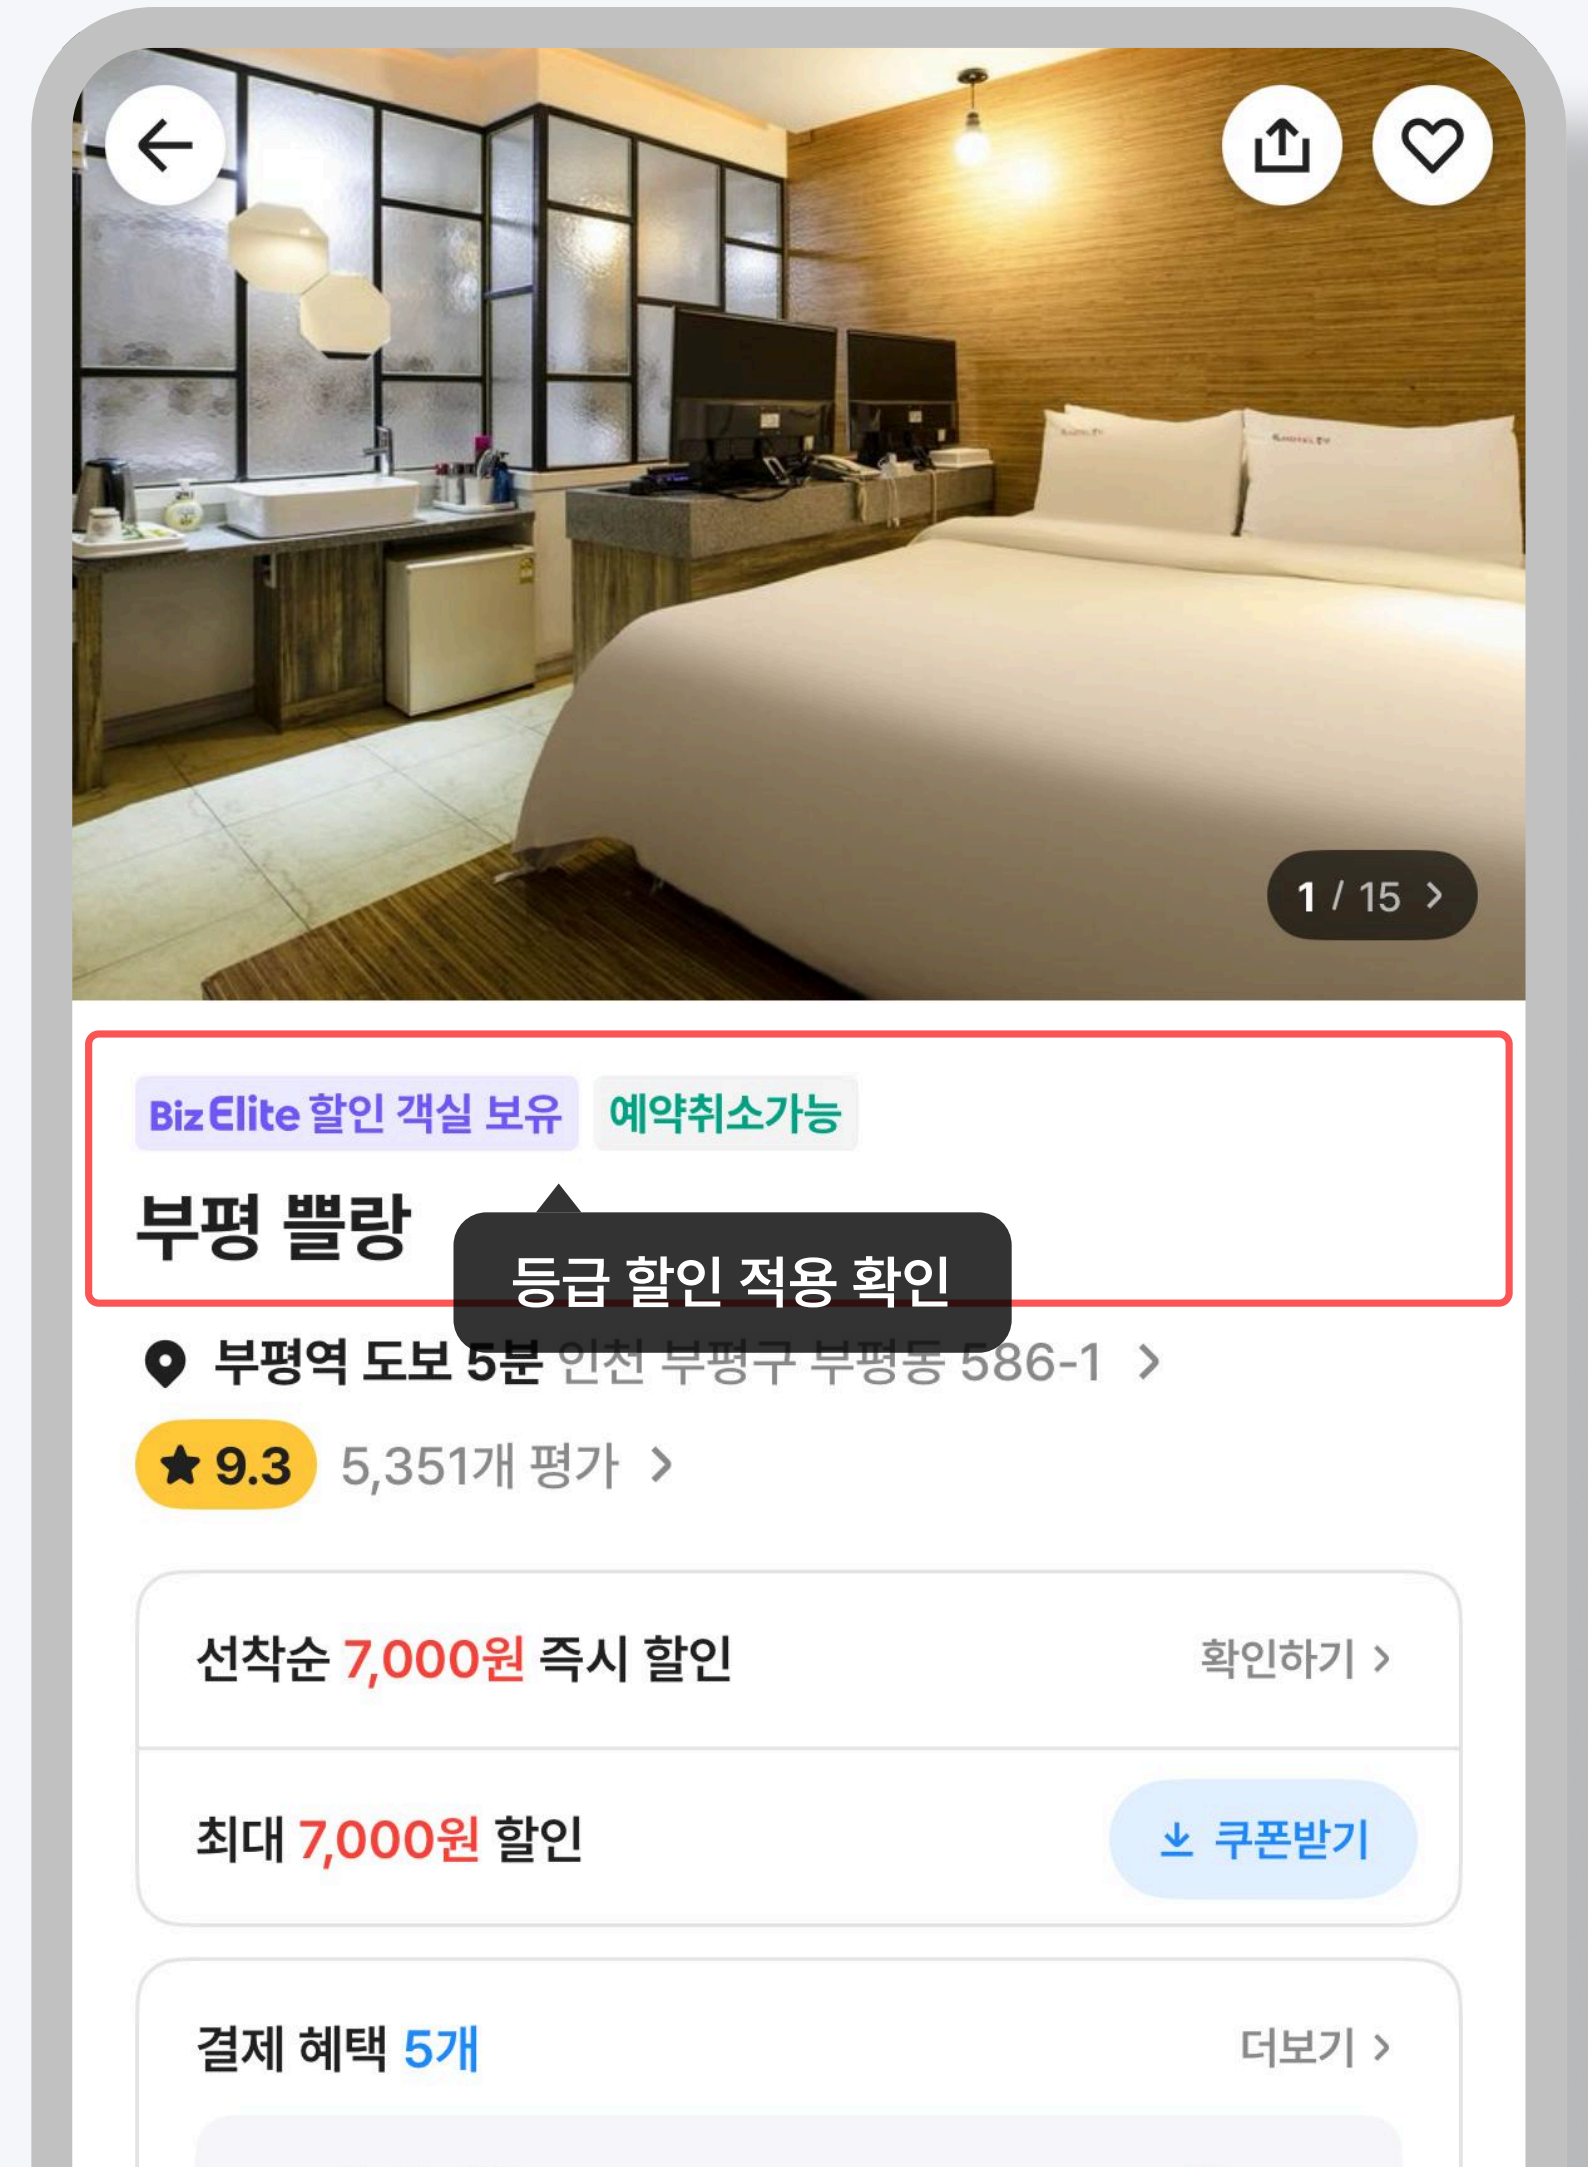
1 / 15

BizElite 할인 객실 보유 예약취소가능

부평 쁠랑

등급 할인 적용 확인

부평역 도보 5분 인천 부평구 부평동 586-1

9.3 5,351개 평가

선착순 7,000원 즉시 할인 확인하기

최대 7,000원 할인 쿠폰받기

결제 혜택 5개 더보기